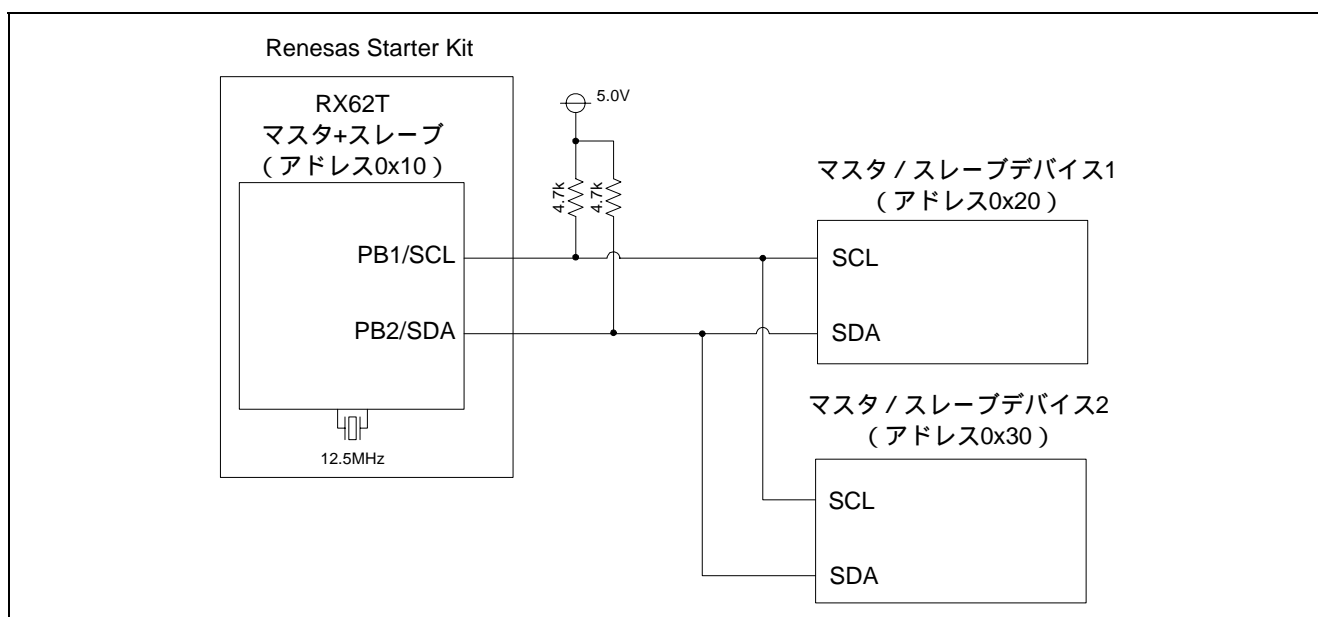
Renesas Starter Kit

RX62T
マスタ+スレーブ
（アドレス0x10）

PB1/SCL

PB2/SDA

12.5MHz

5.0V

4.7k

4.7k

マスタ / スレーブデバイス1
（アドレス0x20）

SCL

SDA

マスタ / スレーブデバイス2
（アドレス0x30）

SCL

SDA